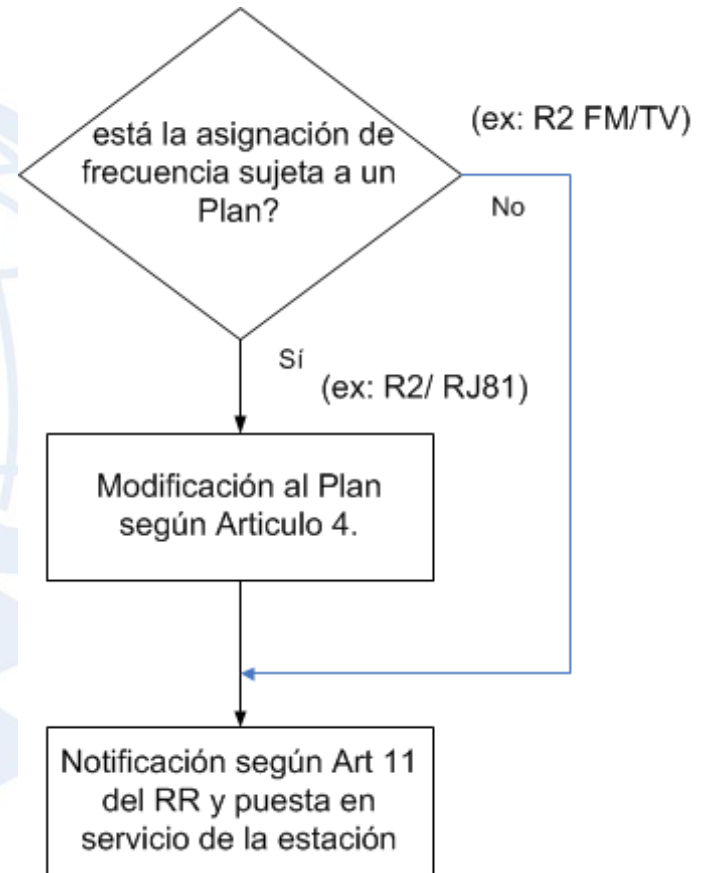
está la asignación de frecuencia sujeta a un Plan?

(ex: R2 FM/TV)

No

Sí

(ex: R2/ RJ81)

Modificación al Plan según Articulo 4.

Notificación según Art 11 del RR y puesta en servicio de la estación